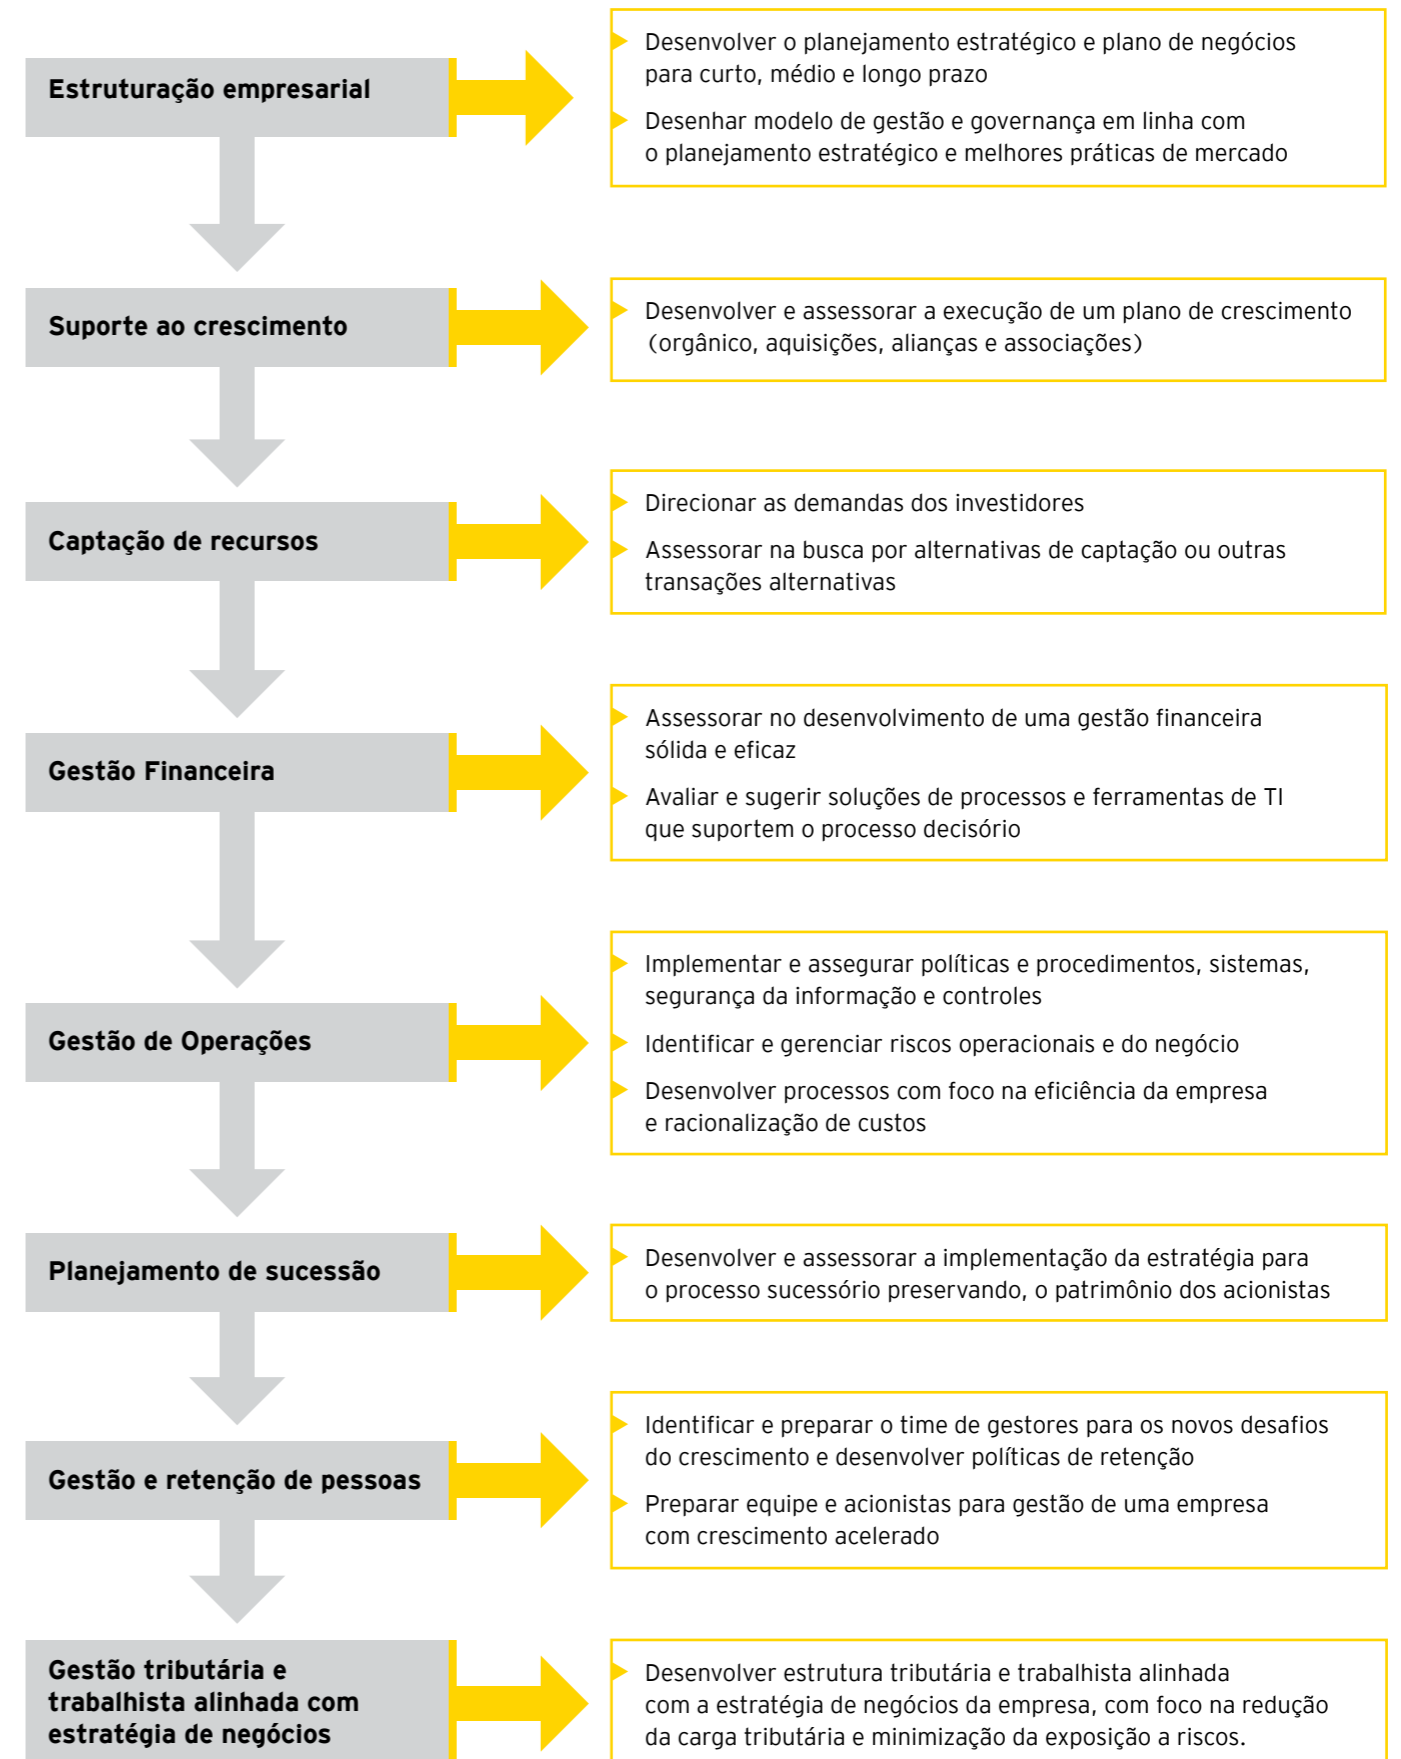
Estruturação empresarial

Desenvolver o planejamento estratégico e plano de negócios para curto, médio e longo prazo

Desenhar modelo de gestão e governança em linha com o planejamento estratégico e melhores práticas de mercado

Suporte ao crescimento

Desenvolver e assessorar a execução de um plano de crescimento (orgânico, aquisições, alianças e associações)

Captação de recursos

Direcionar as demandas dos investidores

Assessorar na busca por alternativas de captação ou outras transações alternativas

Gestão Financeira

Assessorar no desenvolvimento de uma gestão financeira sólida e eficaz

Avaliar e sugerir soluções de processos e ferramentas de TI que suportem o processo decisório

Gestão de Operações

Implementar e assegurar políticas e procedimentos, sistemas, segurança da informação e controles

Identificar e gerenciar riscos operacionais e do negócio

Desenvolver processos com foco na eficiência da empresa e racionalização de custos

Planejamento de sucessão

Desenvolver e assessorar a implementação da estratégia para o processo sucessório preservando, o patrimônio dos acionistas

Gestão e retenção de pessoas

Identificar e preparar o time de gestores para os novos desafios do crescimento e desenvolver políticas de retenção

Preparar equipe e acionistas para gestão de uma empresa com crescimento acelerado

Gestão tributária e trabalhista alinhada com estratégia de negócios

Desenvolver estrutura tributária e trabalhista alinhada com a estratégia de negócios da empresa, com foco na redução da carga tributária e minimização da exposição a riscos.